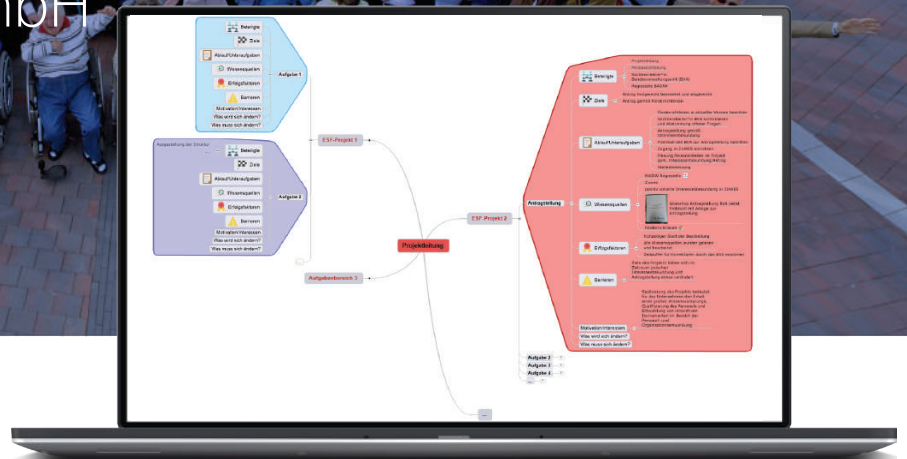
mbH

Beteiligte
Ziele
Ablauf/Unteraufgaben
Wissensquellen
Erfolgsfaktoren
Barrieren
Motivation/Interessen
Was wird sich ändern?
Was muss sich ändern?
Aufgabe 1

Beteiligte
Ziele
Ablauf/Unteraufgaben
Wissensquellen
Erfolgsfaktoren
Barrieren
Motivation/Interessen
Was wird sich ändern?
Was muss sich ändern?
Aufgabe 2

ESF-Projekt 1
Aufgabenbereich 3
Projektleitung
ESF-Projekt 2
Antragstellung

Beteiligte
Ziele
Ablauf/Unteraufgaben
Wissensquellen
Erfolgsfaktoren
Barrieren
Motivation/Interessen
Was wird sich ändern?
Was muss sich ändern?

Aufgabe 2
Aufgabe 3
Aufgabe 4
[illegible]